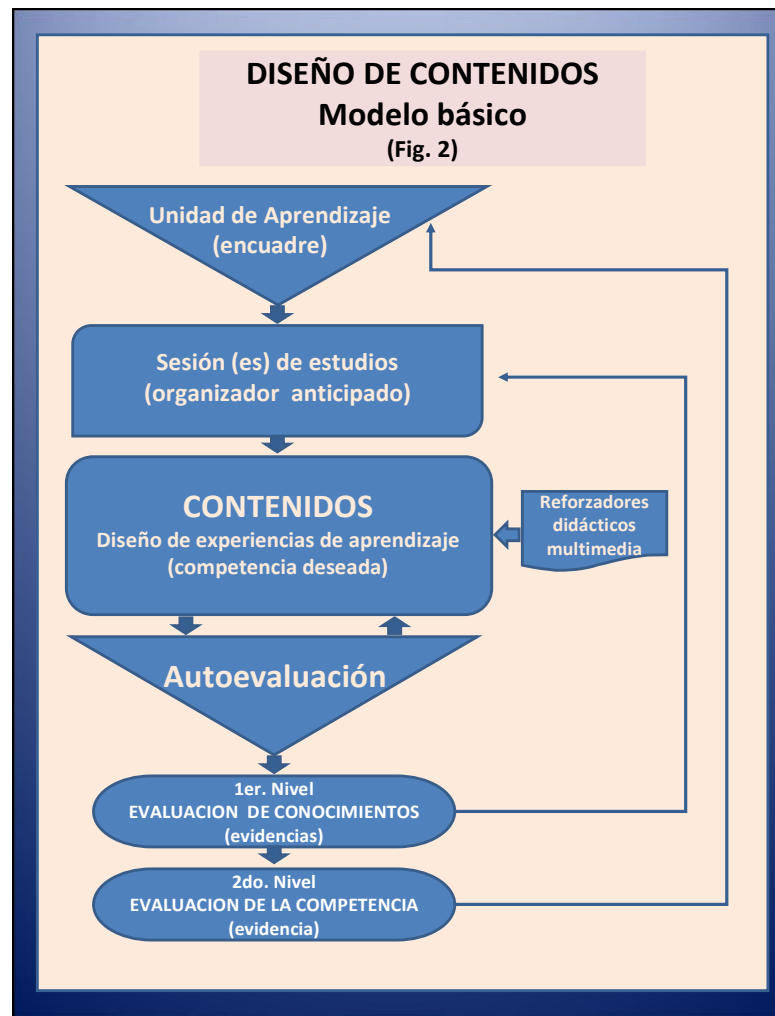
DISEÑO DE CONTENIDOS
Modelo básico
(Fig. 2)

Unidad de Aprendizaje
(encuadre)

Sesión (es) de estudios
(organizador anticipado)

CONTENIDOS
Diseño de experiencias de aprendizaje
(competencia deseada)

Reforzadores didácticos multimedia

Autoevaluación

1er. Nivel
EVALUACION DE CONOCIMIENTOS
(evidencias)

2do. Nivel
EVALUACION DE LA COMPETENCIA
(evidencia)